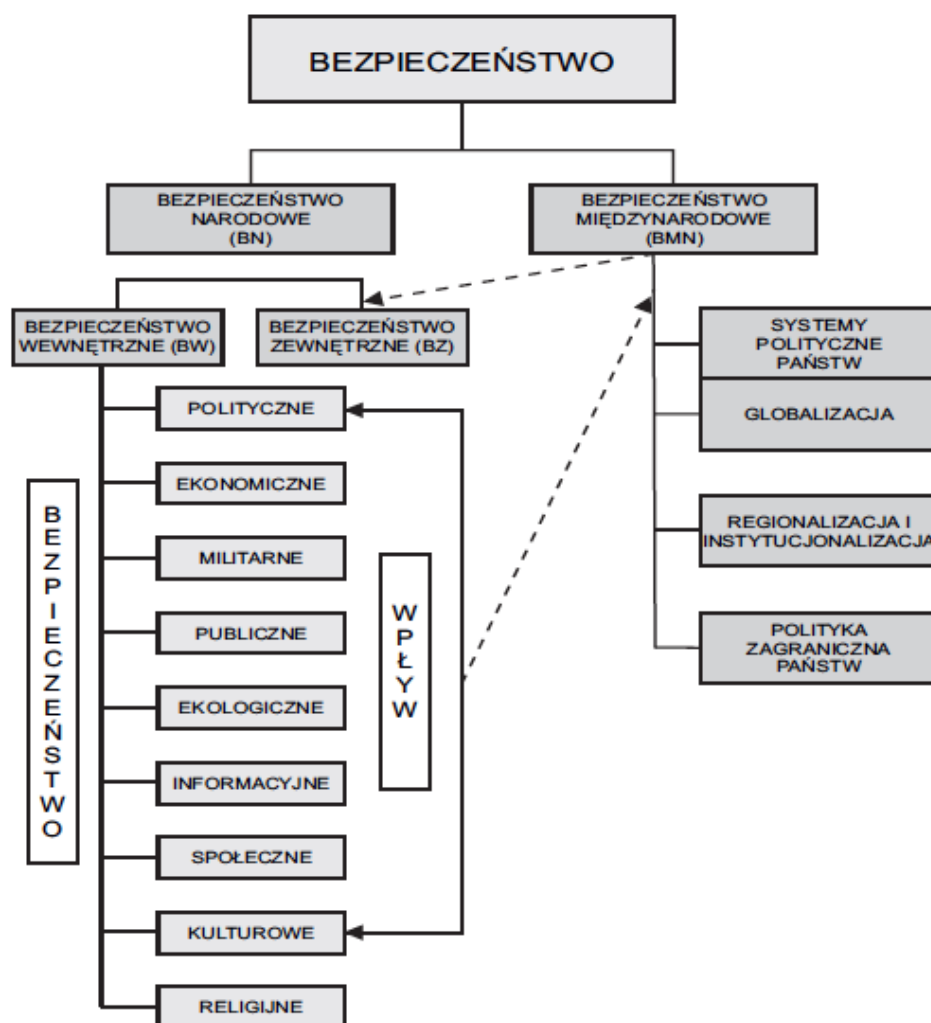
BEZPIECZEŃSTWO

BEZPIECZEŃSTWO NARODOWE (BN)

BEZPIECZEŃSTWO MIĘDZYNARODOWE (BMN)

BEZPIECZEŃSTWO WEWNĘTRZNE (BW)

BEZPIECZEŃSTWO ZEWNĘTRZNE (BZ)

BEZPIECZEŃSTWO

POLITYCZNE

EKONOMICZNE

MILITARNE

PUBLICZNE

EKOLOGICZNE

INFORMACYJNE

SPOŁECZNE

KULTUROWE

RELIGIJNE

WPŁYW

SYSTEMY POLITYCZNE PAŃSTW

GLOBALIZACJA

REGIONALIZACJA I INSTYTUCJONALIZACJA

POLITYKA ZAGRANICZNA PAŃSTW